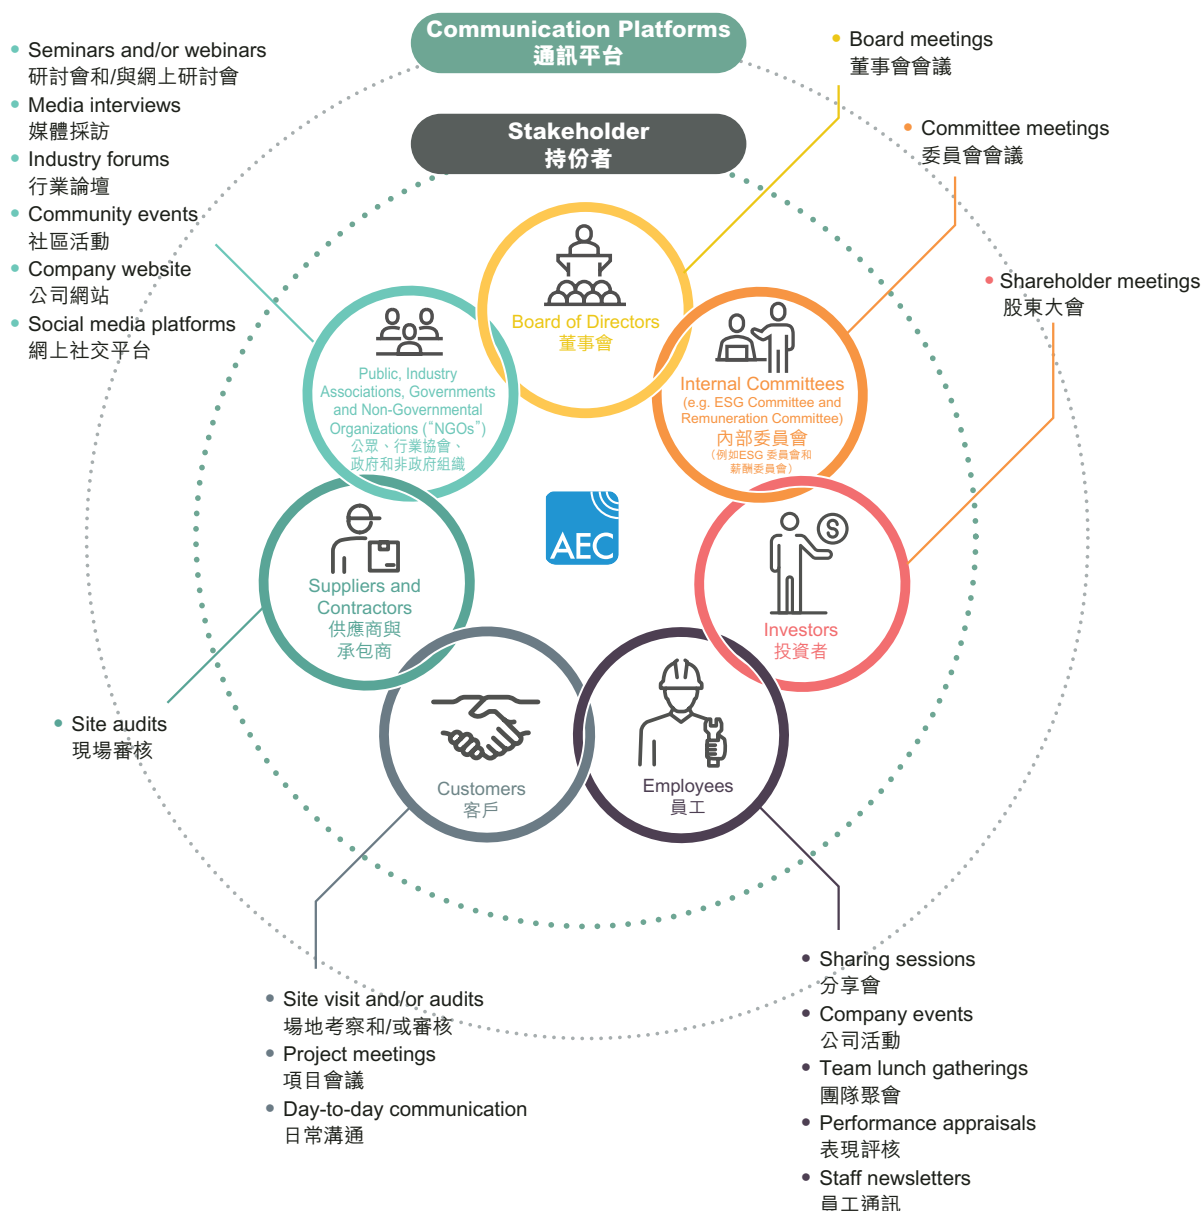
Communication Platforms
通訊平台

Stakeholder
持份者

• Seminars and/or webinars
研討會和/與網上研討會
• Media interviews
媒體採訪
• Industry forums
行業論壇
• Community events
社區活動
• Company website
公司網站
• Social media platforms
網上社交平台

• Board meetings
董事會會議

• Committee meetings
委員會會議

• Shareholder meetings
股東大會

Board of Directors
董事會

Public, Industry Associations, Governments and Non-Governmental Organizations ("NGOs")
公眾、行業協會、政府和非政府組織

Internal Committees
(e.g. ESG Committee and Remuneration Committee)
內部委員會
(例如ESG委員會和薪酬委員會)

AEC

Suppliers and Contractors
供應商與承包商

Investors
投資者

Customers
客戶

Employees
員工

• Site audits
現場審核

• Site visit and/or audits
場地考察和/或審核
• Project meetings
項目會議
• Day-to-day communication
日常溝通

• Sharing sessions
分享會
• Company events
公司活動
• Team lunch gatherings
團隊聚會
• Performance appraisals
表現評核
• Staff newsletters
員工通訊